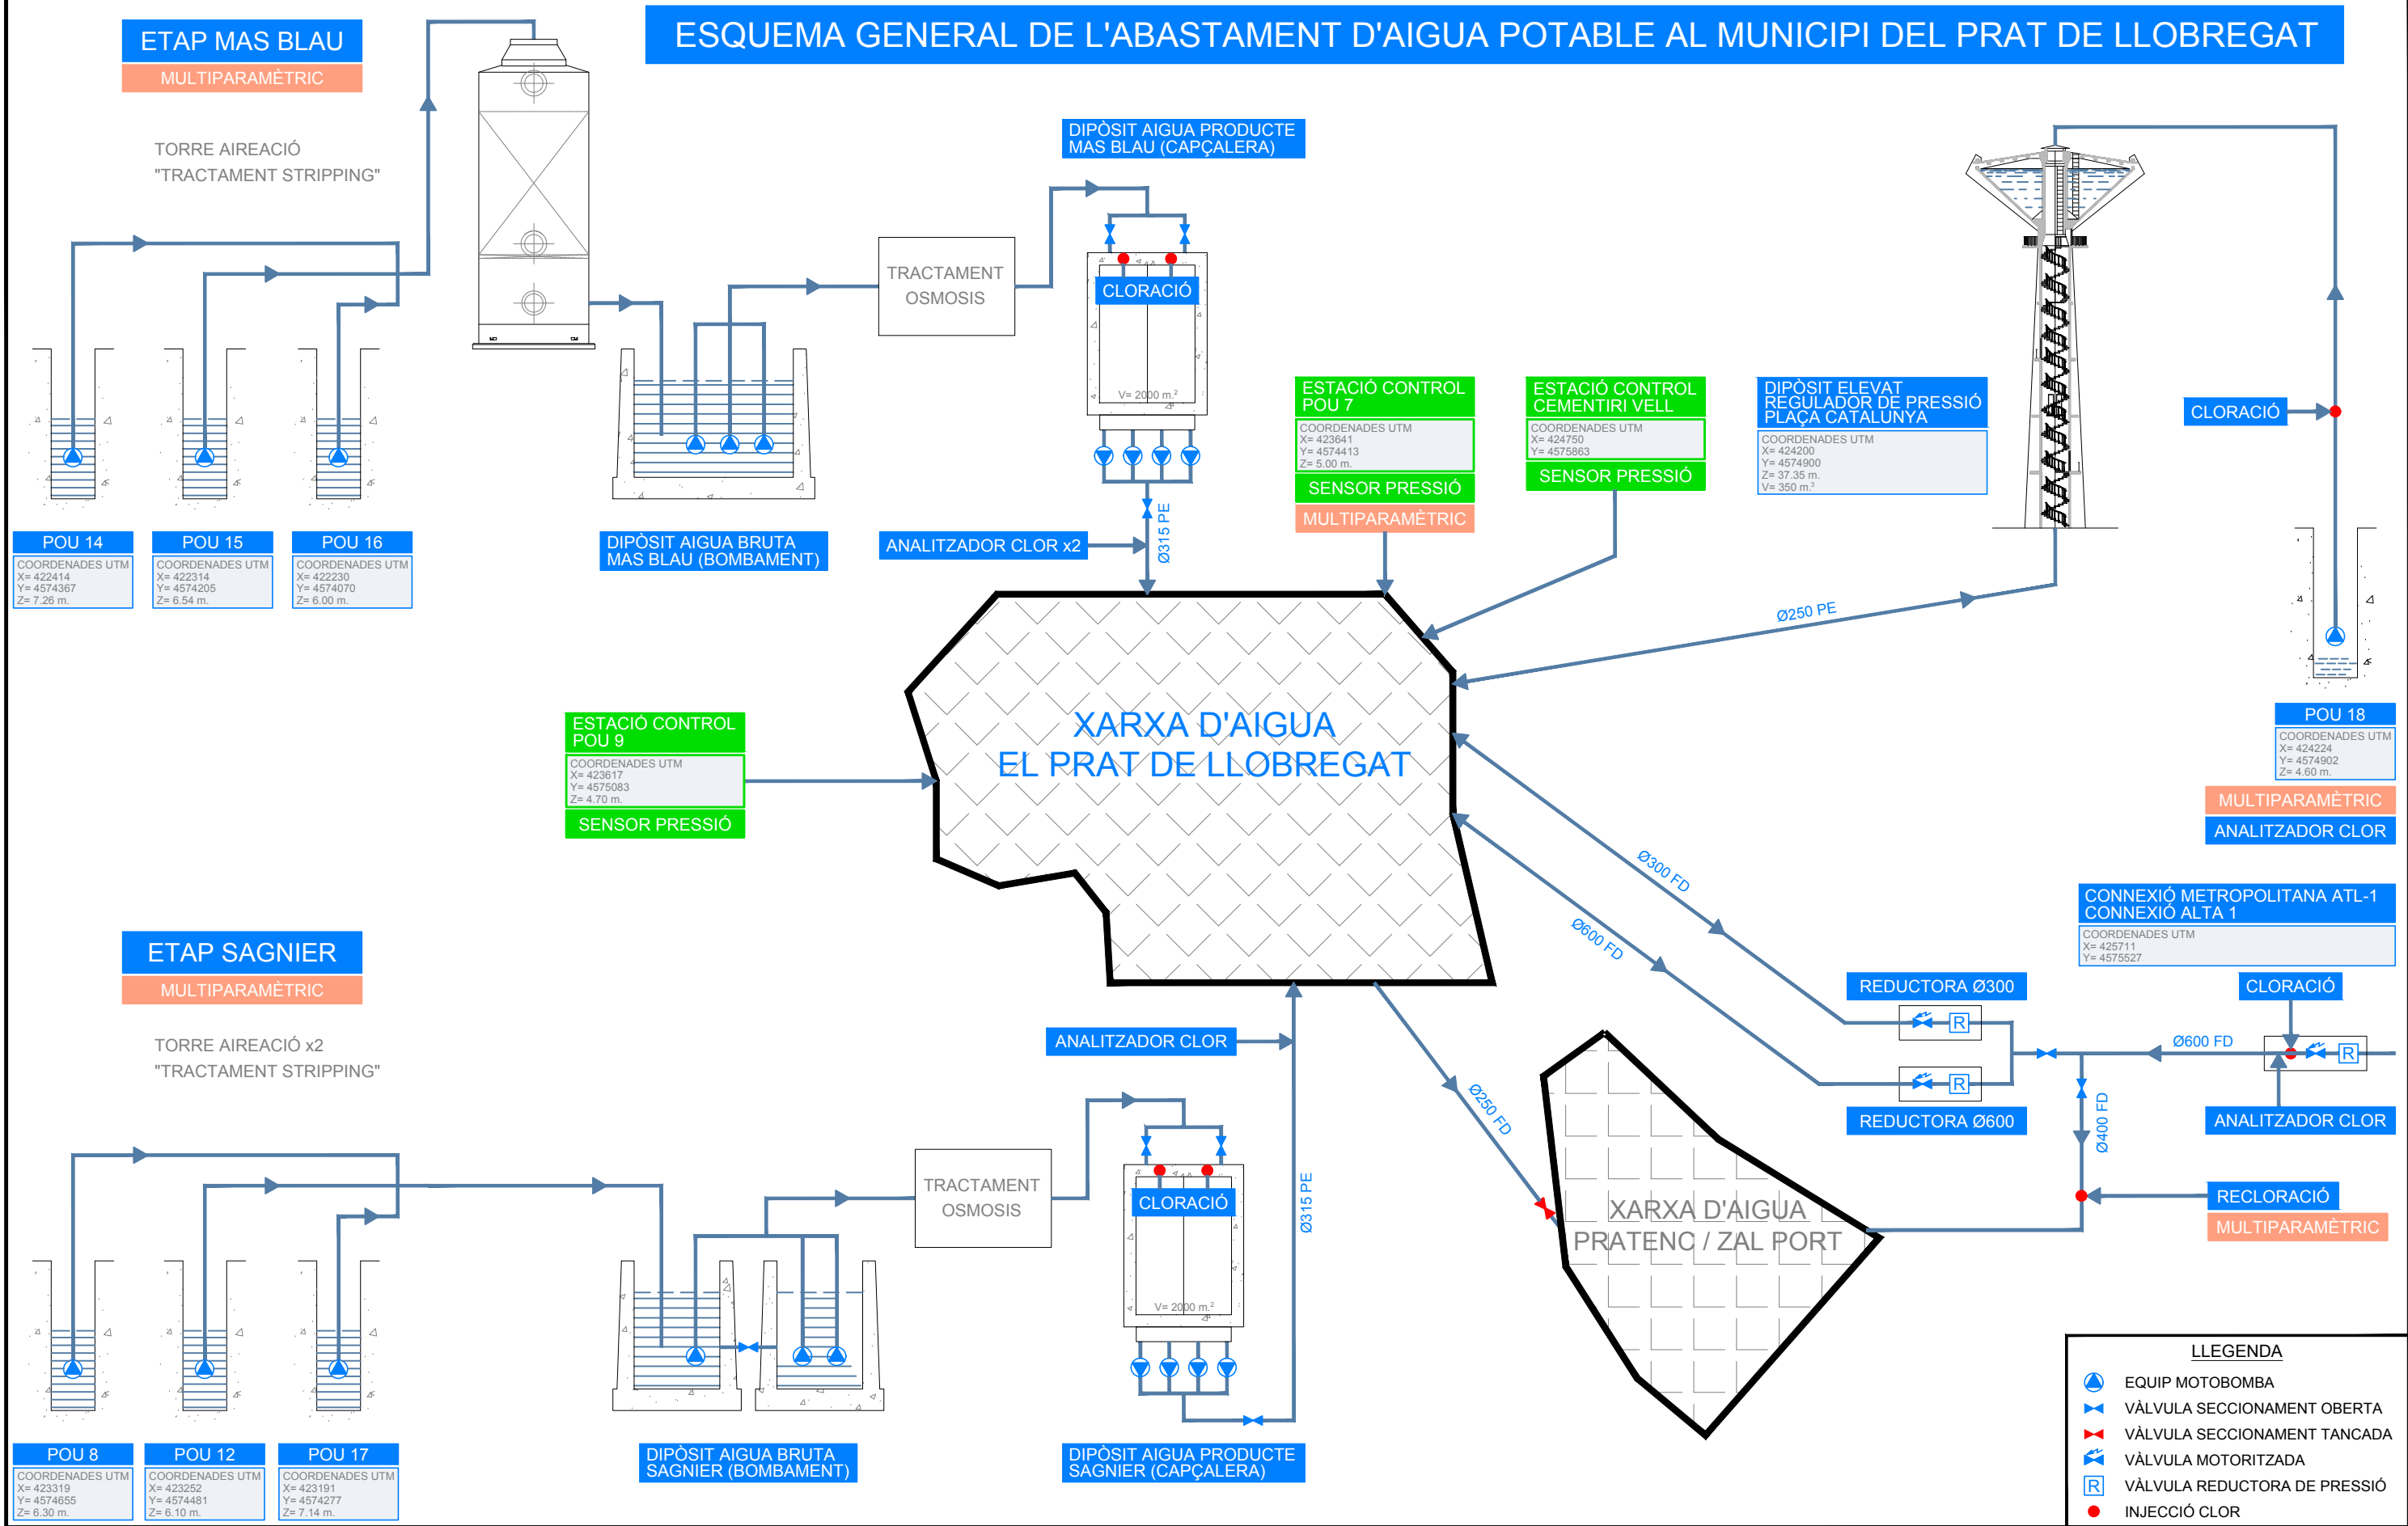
ESQUEMA GENERAL DE L'ABASTAMENT D'AIGUA POTABLE AL MUNICIPI DEL PRAT DE LLOBREGAT

ETAP MAS BLAU
MULTIPARAMÈTRIC

TORRE AIREACIÓ
"TRACTAMENT STRIPPING"

DIPÒSIT AIGUA PRODUCTE MAS BLAU (CAPÇALERA)

TRACTAMENT OSMOSIS

CLORACIÓ

V= 2000 m.$^2$

POU 14
COORDENADES UTM
X= 422414
Y= 4574367
Z= 7.26 m.

POU 15
COORDENADES UTM
X= 422314
Y= 4574205
Z= 6.54 m.

POU 16
COORDENADES UTM
X= 422230
Y= 4574070
Z= 6.00 m.

DIPÒSIT AIGUA BRUTA MAS BLAU (BOMBAMENT)

ANALITZADOR CLOR x2

Ø315 PE

ESTACIÓ CONTROL POU 7
COORDENADES UTM
X= 423641
Y= 4574413
Z= 5.00 m.
SENSOR PRESSIÓ
MULTIPARAMÈTRIC

ESTACIÓ CONTROL CEMENTIRI VELL
COORDENADES UTM
X= 424750
Y= 4575863
SENSOR PRESSIÓ

DIPÒSIT ELEVAT REGULADOR DE PRESSIÓ PLAÇA CATALUNYA
COORDENADES UTM
X= 424200
Y= 4574900
Z= 37.35 m.
V= 350 m.$^3$

CLORACIÓ

Ø250 PE

POU 18
COORDENADES UTM
X= 424224
Y= 4574902
Z= 4.60 m.
MULTIPARAMÈTRIC
ANALITZADOR CLOR

ESTACIÓ CONTROL POU 9
COORDENADES UTM
X= 423617
Y= 4575083
Z= 4.70 m.
SENSOR PRESSIÓ

XARXA D'AIGUA
EL PRAT DE LLOBREGAT

Ø300 FD

Ø600 FD

CONNEXIÓ METROPOLITANA ATL-1 CONNEXIÓ ALTA 1
COORDENADES UTM
X= 425711
Y= 4575527

REDUCTORA Ø300
CLORACIÓ
Ø600 FD
REDUCTORA Ø600
ANALITZADOR CLOR
Ø400 FD
RECLORACIÓ
MULTIPARAMÈTRIC

ETAP SAGNIER
MULTIPARAMÈTRIC

TORRE AIREACIÓ x2
"TRACTAMENT STRIPPING"

ANALITZADOR CLOR

TRACTAMENT OSMOSIS

CLORACIÓ

V= 2000 m.$^2$

Ø315 PE

Ø250 FD

XARXA D'AIGUA
PRATENC / ZAL PORT

POU 8
COORDENADES UTM
X= 423319
Y= 4574655
Z= 6.30 m.

POU 12
COORDENADES UTM
X= 423252
Y= 4574481
Z= 6.10 m.

POU 17
COORDENADES UTM
X= 423191
Y= 4574277
Z= 7.14 m.

DIPÒSIT AIGUA BRUTA SAGNIER (BOMBAMENT)

DIPÒSIT AIGUA PRODUCTE SAGNIER (CAPÇALERA)

LLEGENDA
EQUIP MOTOBOMBA
VÀLVULA SECCIONAMENT OBERTA
VÀLVULA SECCIONAMENT TANCADA
VÀLVULA MOTORITZADA
R VÀLVULA REDUCTORA DE PRESSIÓ
INJECCIÓ CLOR